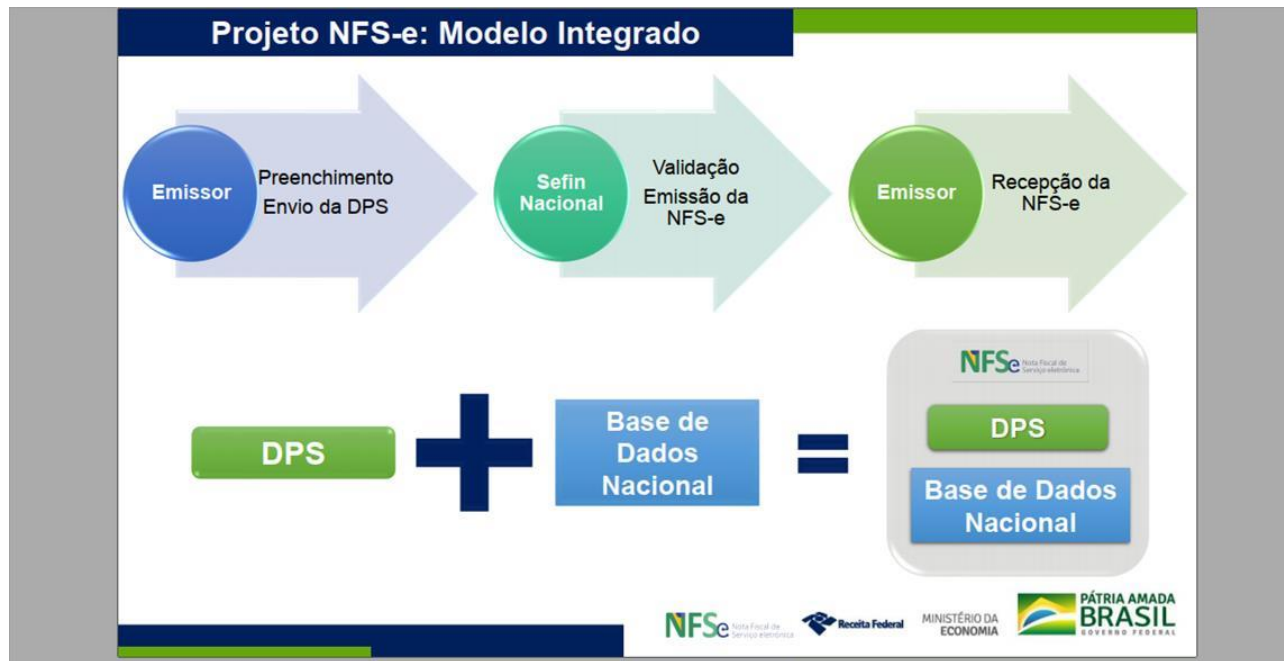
Projeto NFS-e: Modelo Integrado

Emissor

Preenchimento
Envio da DPS

Sefin Nacional

Validação
Emissão da NFS-e

Emissor

Recepção da NFS-e

DPS

Base de Dados Nacional

NFSe Nota Fiscal de Serviço eletrônica

DPS

Base de Dados Nacional

NFSe Nota Fiscal de Serviço eletrônica

Receita Federal

MINISTÉRIO DA ECONOMIA

PÁTRIA AMADA BRASIL GOVERNO FEDERAL